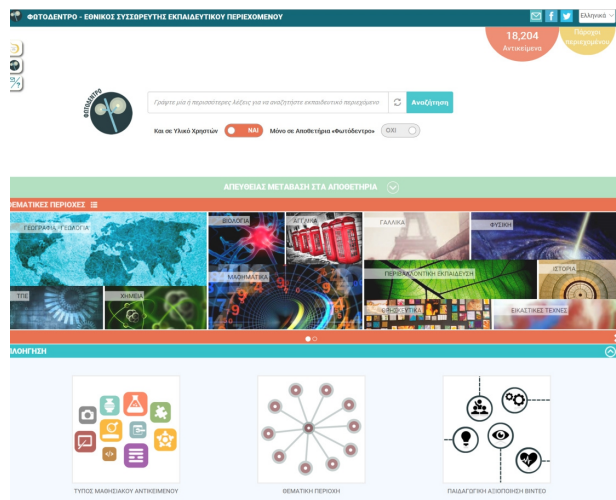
ΦΩΤΟΔΕΝΤΡΟ - ΕΘΝΙΚΟΣ ΣΥΣΣΩΡΕΥΤΗΣ ΕΚΠΑΙΔΕΥΤΙΚΟΥ ΠΕΡΙΕΧΟΜΕΝΟΥ

Ελληνικά

18,204 Αντικείμενα

Πάροχοι περιεχομένου

ΦΩΤΟΔΕΝΤΡΟ

Γράψτε μια ή περισσότερες λέξεις για να αναζητήσετε εκπαιδευτικό περιεχόμενο

Αναζήτηση

Και σε Υλικό Χρηστών ΝΑΙ

Μόνο σε Αποθετήρια «Φωτόδεντρο» ΟΧΙ

ΑΠΕΥΘΕΙΑΣ ΜΕΤΑΒΑΣΗ ΣΤΑ ΑΠΟΘΕΤΗΡΙΑ

ΘΕΜΑΤΙΚΕΣ ΠΕΡΙΟΧΕΣ

ΓΕΩΓΡΑΦΙΑ - ΓΕΩΛΟΓΙΑ

ΒΙΟΛΟΓΙΑ

ΑΓΓΛΙΚΑ

ΓΑΛΛΙΚΑ

ΦΥΣΙΚΗ

ΜΑΘΗΜΑΤΙΚΑ

ΠΕΡΙΒΑΛΛΟΝΤΙΚΗ ΕΚΠΑΙΔΕΥΣΗ

ΙΣΤΟΡΙΑ

ΤΠΕ

ΧΗΜΕΙΑ

ΘΡΗΣΚΕΥΤΙΚΑ

ΕΙΚΑΣΤΙΚΕΣ ΤΕΧΝΕΣ

ΠΛΟΗΓΗΣΗ

ΤΥΠΟΣ ΜΑΘΗΣΙΑΚΟΥ ΑΝΤΙΚΕΙΜΕΝΟΥ

ΘΕΜΑΤΙΚΗ ΠΕΡΙΟΧΗ

ΠΑΙΔΑΓΩΓΙΚΗ ΑΞΙΟΠΟΙΗΣΗ ΒΙΝΤΕΟ